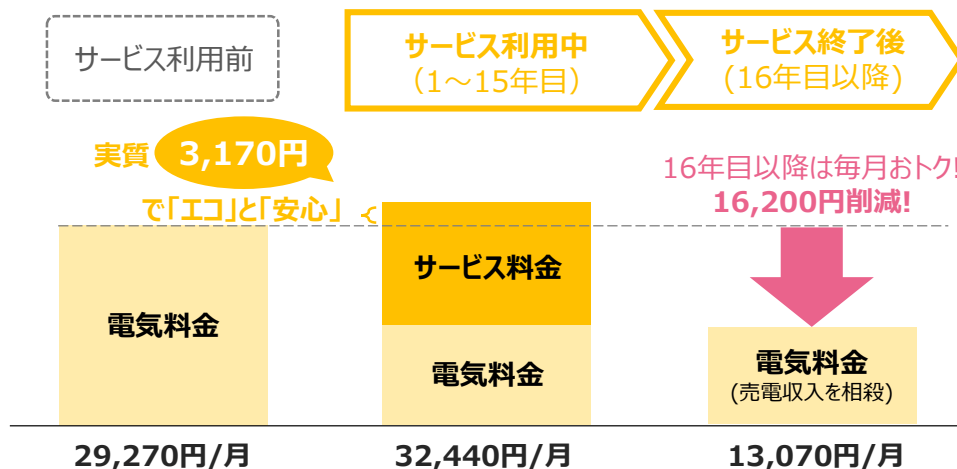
サービス利用前

サービス利用中
（1～15年目）

サービス終了後
（16年目以降）

実質 3,170円
で「エコ」と「安心」

16年目以降は毎月おトク!
16,200円削減!

電気料金

サービス料金

電気料金

電気料金
(売電収入を相殺)

29,270円/月

32,440円/月

13,070円/月